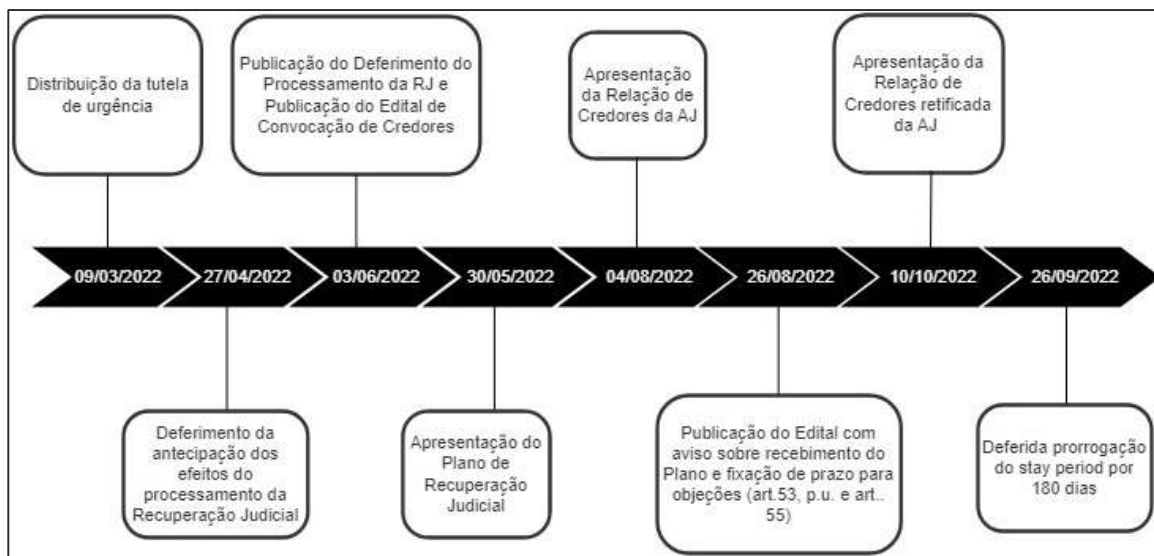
Distribuição da tutela de urgência

Publicação do Deferimento do Processamento da RJ e Publicação do Edital de Convocação de Credores

Apresentação da Relação de Credores da AJ

Apresentação da Relação de Credores retificada da AJ

09/03/2022

27/04/2022

03/06/2022

30/05/2022

04/08/2022

26/08/2022

10/10/2022

26/09/2022

Deferimento da antecipação dos efeitos do processamento da Recuperação Judicial

Apresentação do Plano de Recuperação Judicial

Publicação do Edital com aviso sobre recebimento do Plano e fixação de prazo para objeções (art.53, p.u. e art.. 55)

Deferida prorrogação do stay period por 180 dias